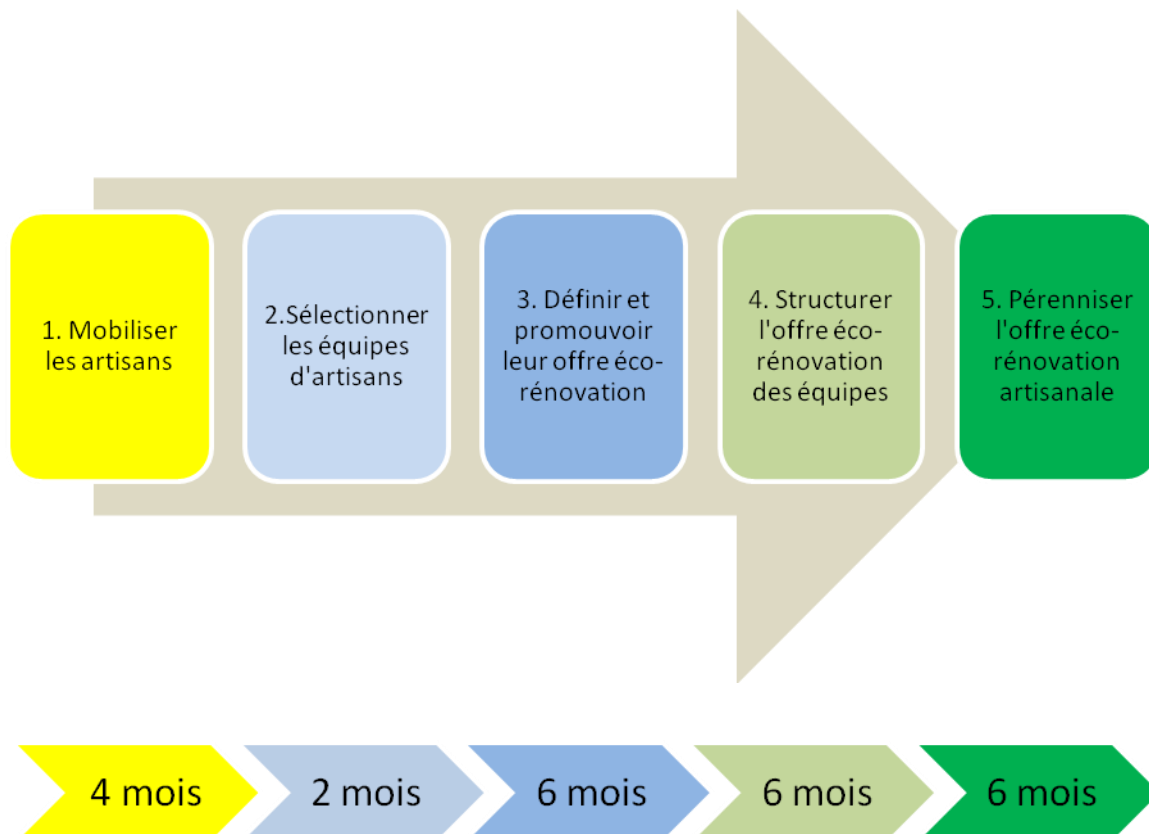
1. Mobiliser les artisans

2.Sélectionner les équipes d'artisans

3. Définir et promouvoir leur offre éco-rénovation

4. Structurer l'offre éco-rénovation des équipes

5. Pérenniser l'offre éco-rénovation artisanale

4 mois

2 mois

6 mois

6 mois

6 mois